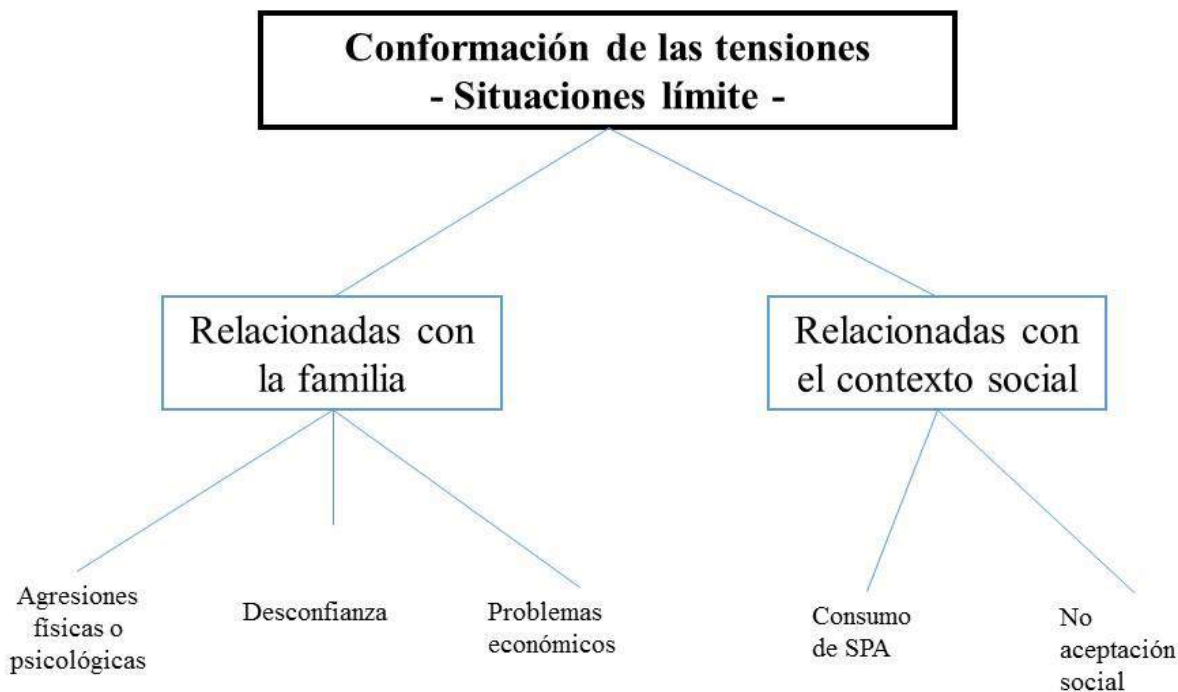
Conformación de las tensiones
- Situaciones límite -

Relacionadas con la familia

Relacionadas con el contexto social

Agresiones físicas o psicológicas

Desconfianza

Problemas económicos

Consumo de SPA

No aceptación social